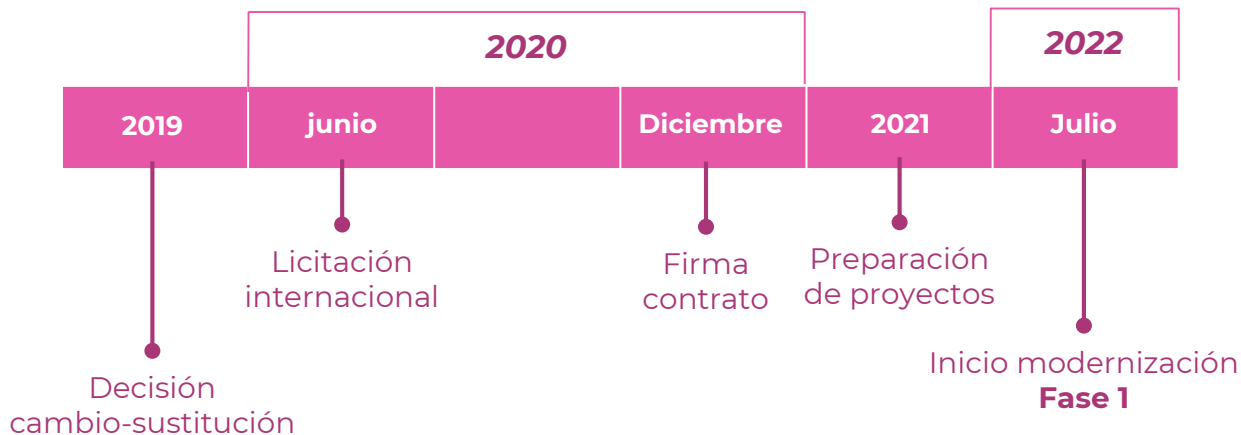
2020

2022

| 2019 | junio | | Diciembre | 2021 | Julio |
|---|---|---|---|---|---|

Licitación internacional

Firma contrato

Preparación de proyectos

Decisión cambio-sustitución

Inicio modernización
**Fase 1**